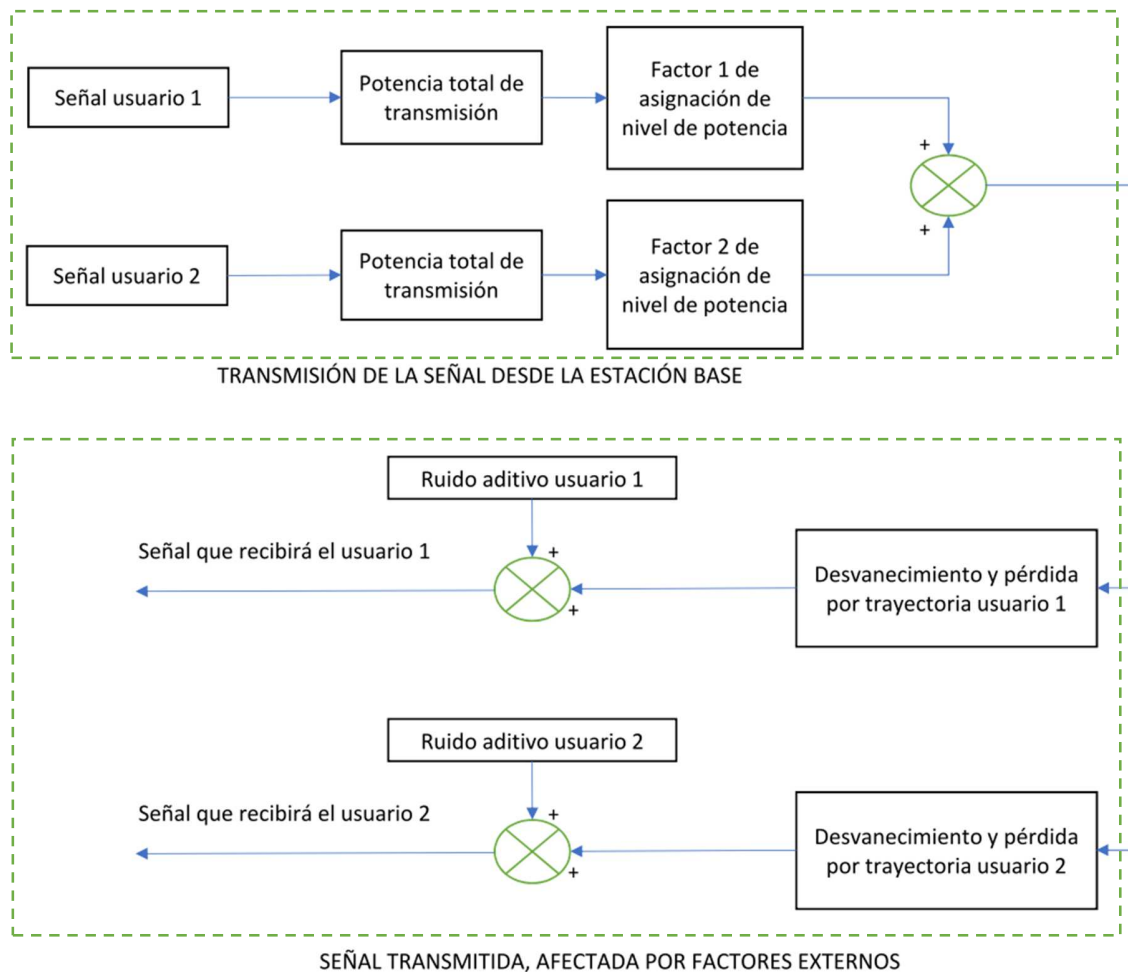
Señal usuario 1

Potencia total de transmisión

Factor 1 de asignación de nivel de potencia

+

+

Señal usuario 2

Potencia total de transmisión

Factor 2 de asignación de nivel de potencia

TRANSMISIÓN DE LA SEÑAL DESDE LA ESTACIÓN BASE

Ruido aditivo usuario 1

Señal que recibirá el usuario 1

+

+

Desvanecimiento y pérdida por trayectoria usuario 1

Ruido aditivo usuario 2

Señal que recibirá el usuario 2

+

+

Desvanecimiento y pérdida por trayectoria usuario 2

SEÑAL TRANSMITIDA, AFECTADA POR FACTORES EXTERNOS